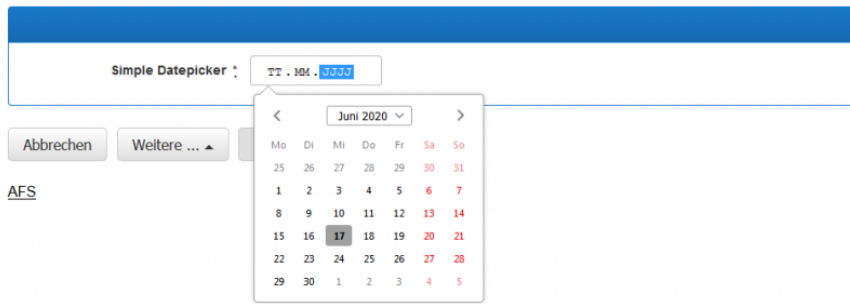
Simple Datepicker *  TT.MM.JJJJ

Abbrechen  Weitere ...

AFS

Juni 2020

| Mo | Di | Mi | Do | Fr | Sa | So |
|---|---|---|---|---|---|---|
| 25 | 26 | 27 | 28 | 29 | 30 | 31 |
| 1 | 2 | 3 | 4 | 5 | 6 | 7 |
| 8 | 9 | 10 | 11 | 12 | 13 | 14 |
| 15 | 16 | 17 | 18 | 19 | 20 | 21 |
| 22 | 23 | 24 | 25 | 26 | 27 | 28 |
| 29 | 30 | 1 | 2 | 3 | 4 | 5 |